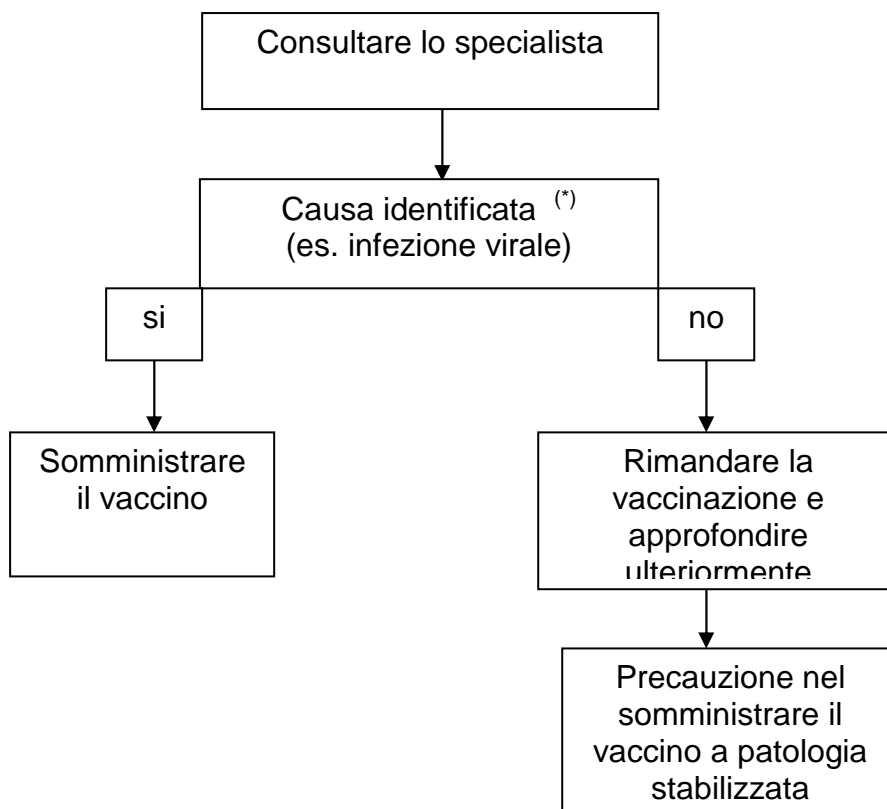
Consultare lo specialista

Causa identificata $^{(*)}$
(es. infezione virale)

si

no

Somministrare il vaccino

Rimandare la vaccinazione e approfondire ulteriormente

Precauzione nel somministrare il vaccino a patologia stabilizzata